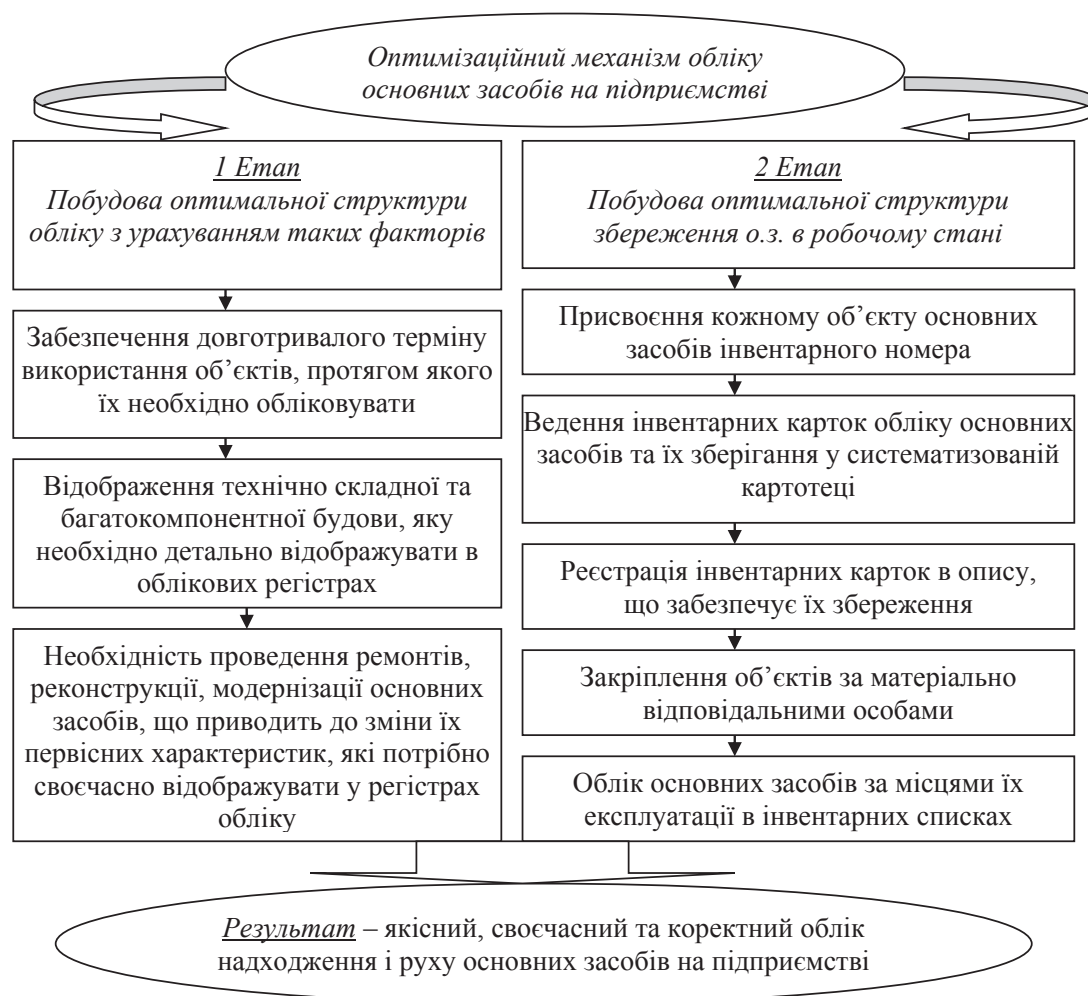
Оптимізаційний механізм обліку основних засобів на підприємстві

1 Етап
Побудова оптимальної структури обліку з урахуванням таких факторів

Забезпечення довготривалого терміну використання об'єктів, протягом якого їх необхідно обліковувати

Відображення технічно складної та багатокомпонентної будови, яку необхідно детально відображувати в облікових регістрах

Необхідність проведення ремонтів, реконструкції, модернізації основних засобів, що приводить до зміни їх первісних характеристик, які потрібно своєчасно відображувати у регістрах обліку

2 Етап
Побудова оптимальної структури збереження о.з. в робочому стані

Присвоєння кожному об'єкту основних засобів інвентарного номера

Ведення інвентарних карток обліку основних засобів та їх зберігання у систематизованій картотеці

Реєстрація інвентарних карток в опису, що забезпечує їх збереження

Закріплення об'єктів за матеріально відповідальними особами

Облік основних засобів за місцями їх експлуатації в інвентарних списках

Результат – якісний, своєчасний та коректний облік надходження і руху основних засобів на підприємстві